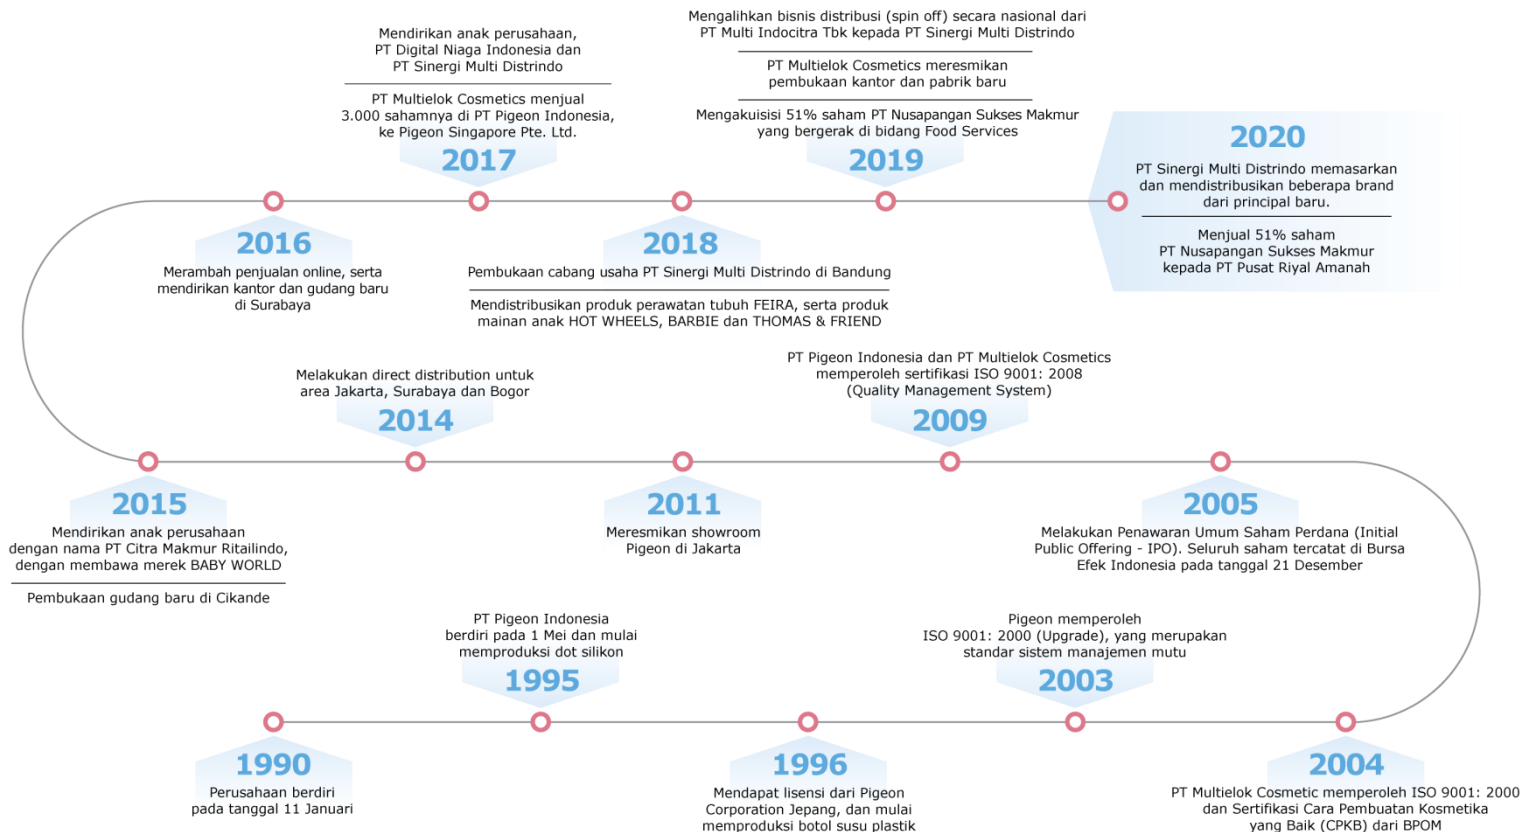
Mendirikan anak perusahaan, PT Digital Niaga Indonesia dan PT Sinergi Multi Distrindo

PT Multielok Cosmetics menjual 3.000 sahamnya di PT Pigeon Indonesia, ke Pigeon Singapore Pte. Ltd.

2017

Mengalihkan bisnis distribusi (spin off) secara nasional dari PT Multi Indocitra Tbk kepada PT Sinergi Multi Distrindo

PT Multielok Cosmetics meresmikan pembukaan kantor dan pabrik baru

Mengakuisisi 51% saham PT Nusapangan Sukses Makmur yang bergerak di bidang Food Services

2019

2020

PT Sinergi Multi Distrindo memasarkan dan mendistribusikan beberapa brand dari principal baru.

Menjual 51% saham PT Nusapangan Sukses Makmur kepada PT Pusat Riyal Amanah

2016

Merambah penjualan online, serta mendirikan kantor dan gudang baru di Surabaya

2018

Pembukaan cabang usaha PT Sinergi Multi Distrindo di Bandung

Mendistribusikan produk perawatan tubuh FEIRA, serta produk mainan anak HOT WHEELS, BARBIE dan THOMAS & FRIEND

Melakukan direct distribution untuk area Jakarta, Surabaya dan Bogor

2014

PT Pigeon Indonesia dan PT Multielok Cosmetics memperoleh sertifikasi ISO 9001: 2008 (Quality Management System)

2009

2015

Mendirikan anak perusahaan dengan nama PT Citra Makmur Ritailindo, dengan membawa merek BABY WORLD

Pembukaan gudang baru di Cikande

2011

Meresmikan showroom Pigeon di Jakarta

2005

Melakukan Penawaran Umum Saham Perdana (Initial Public Offering - IPO). Seluruh saham tercatat di Bursa Efek Indonesia pada tanggal 21 Desember

PT Pigeon Indonesia berdiri pada 1 Mei dan mulai memproduksi dot silikon

1995

Pigeon memperoleh ISO 9001: 2000 (Upgrade), yang merupakan standar sistem manajemen mutu

2003

1990

Perusahaan berdiri pada tanggal 11 Januari

1996

Mendapat lisensi dari Pigeon Corporation Jepang, dan mulai memproduksi botol susu plastik

2004

PT Multielok Cosmetic memperoleh ISO 9001: 2000 dan Sertifikasi Cara Pembuatan Kosmetika yang Baik (CPKB) dari BPOM